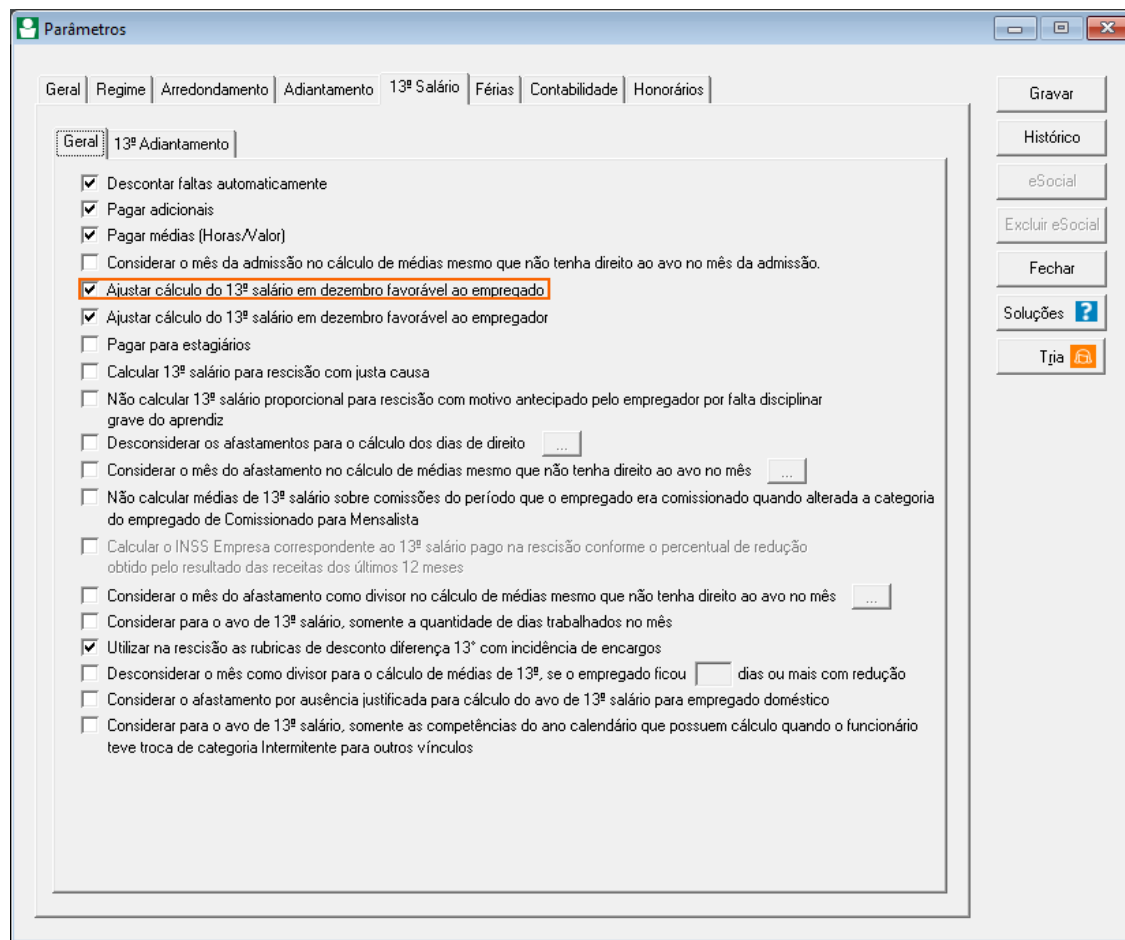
Parâmetros

Geral | Regime | Arredondamento | Adiantamento | 13º Salário | Férias | Contabilidade | Honorários

Geral | 13º Adiantamento

Descontar faltas automaticamente
Pagar adicionais
Pagar médias (Horas/Valor)
Considerar o mês da admissão no cálculo de médias mesmo que não tenha direito ao avo no mês da admissão.
Ajustar cálculo do 13º salário em dezembro favorável ao empregado
Ajustar cálculo do 13º salário em dezembro favorável ao empregador
Pagar para estagiários
Calcular 13º salário para rescisão com justa causa
Não calcular 13º salário proporcional para rescisão com motivo antecipado pelo empregador por falta disciplinar grave do aprendiz
Desconsiderar os afastamentos para o cálculo dos dias de direito ...
Considerar o mês do afastamento no cálculo de médias mesmo que não tenha direito ao avo no mês ...
Não calcular médias de 13º salário sobre comissões do período que o empregado era comissionado quando alterada a categoria do empregado de Comissionado para Mensalista
Calcular o INSS Empresa correspondente ao 13º salário pago na rescisão conforme o percentual de redução obtido pelo resultado das receitas dos últimos 12 meses
Considerar o mês do afastamento como divisor no cálculo de médias mesmo que não tenha direito ao avo no mês ...
Considerar para o avo de 13º salário, somente a quantidade de dias trabalhados no mês
Utilizar na rescisão as rubricas de desconto diferença 13° com incidência de encargos
Desconsiderar o mês como divisor para o cálculo de médias de 13º, se o empregado ficou dias ou mais com redução
Considerar o afastamento por ausência justificada para cálculo do avo de 13º salário para empregado doméstico
Considerar para o avo de 13º salário, somente as competências do ano calendário que possuem cálculo quando o funcionário teve troca de categoria Intermitente para outros vínculos

Gravar
Histórico
eSocial
Excluir eSocial
Fechar
Soluções
Tria